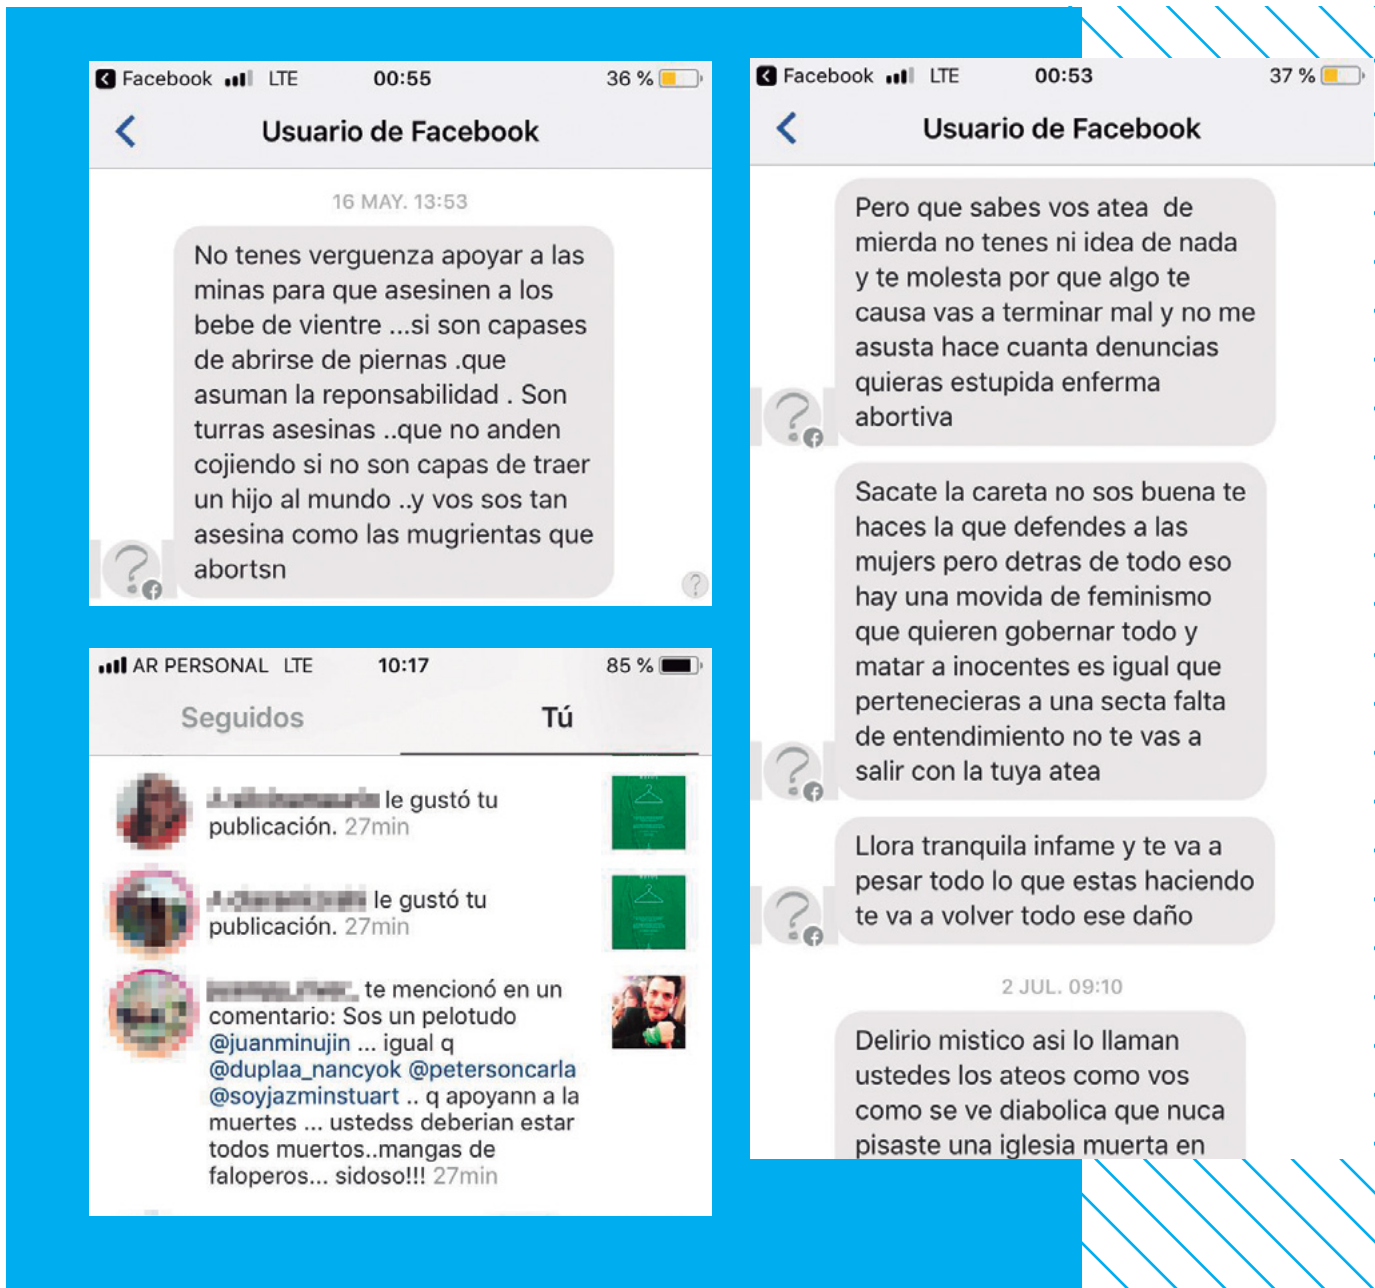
Facebook LTE 00:55 36 %

Usuario de Facebook

16 MAY. 13:53

No tenes verguenza apoyar a las minas para que asesinen a los bebe de vientre ...si son capases de abrirse de piernas .que asuman la reponsabilidad . Son turras asesinas ..que no anden cojiendo si no son capas de traer un hijo al mundo ..y vos sos tan asesina como las mugrientas que abortsn

AR PERSONAL LTE 10:17 85 %

Seguidos Tú

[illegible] le gustó tu publicación. 27min

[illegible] le gustó tu publicación. 27min

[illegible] te mencionó en un comentario: Sos un pelotudo @juanminujin ... igual q @duplaa_nancyok @petersoncarla @soyjazminstuart .. q apoyann a la muertes ... ustedss deberian estar todos muertos..mangas de faloperos... sidoso!!! 27min

Facebook LTE 00:53 37 %

Usuario de Facebook

Pero que sabes vos atea de mierda no tenes ni idea de nada y te molesta por que algo te causa vas a terminar mal y no me asusta hace cuanta denuncias quieras estupida enferma abortiva

Sacate la careta no sos buena te haces la que defendes a las mujers pero detras de todo eso hay una movida de feminismo que quieren gobernar todo y matar a inocentes es igual que pertenecieras a una secta falta de entendimiento no te vas a salir con la tuya atea

Llora tranquila infame y te va a pesar todo lo que estas haciendo te va a volver todo ese daño

2 JUL. 09:10

Delirio mistico asi lo llaman ustedes los ateos como vos como se ve diabolica que nuca pisaste una iglesia muerta en